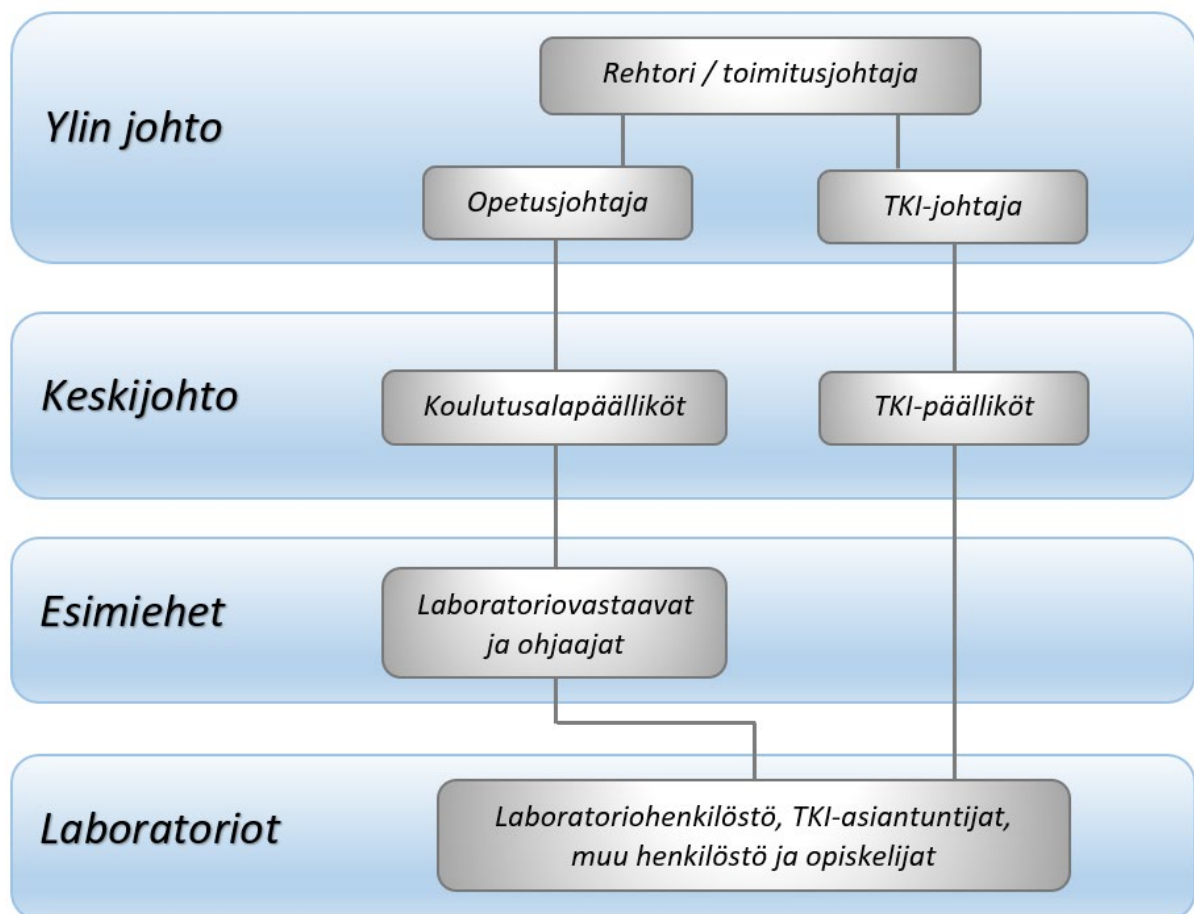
Ylin johto

Rehtori / toimitusjohtaja

Opetusjohtaja

TKI-johtaja

Keskijohto

Koulutusalapäälliköt

TKI-päälliköt

Esimiehet

Laboratoriovastaavat ja ohjaajat

Laboratoriot

Laboratoriohenkilöstö, TKI-asiantuntijat, muu henkilöstö ja opiskelijat